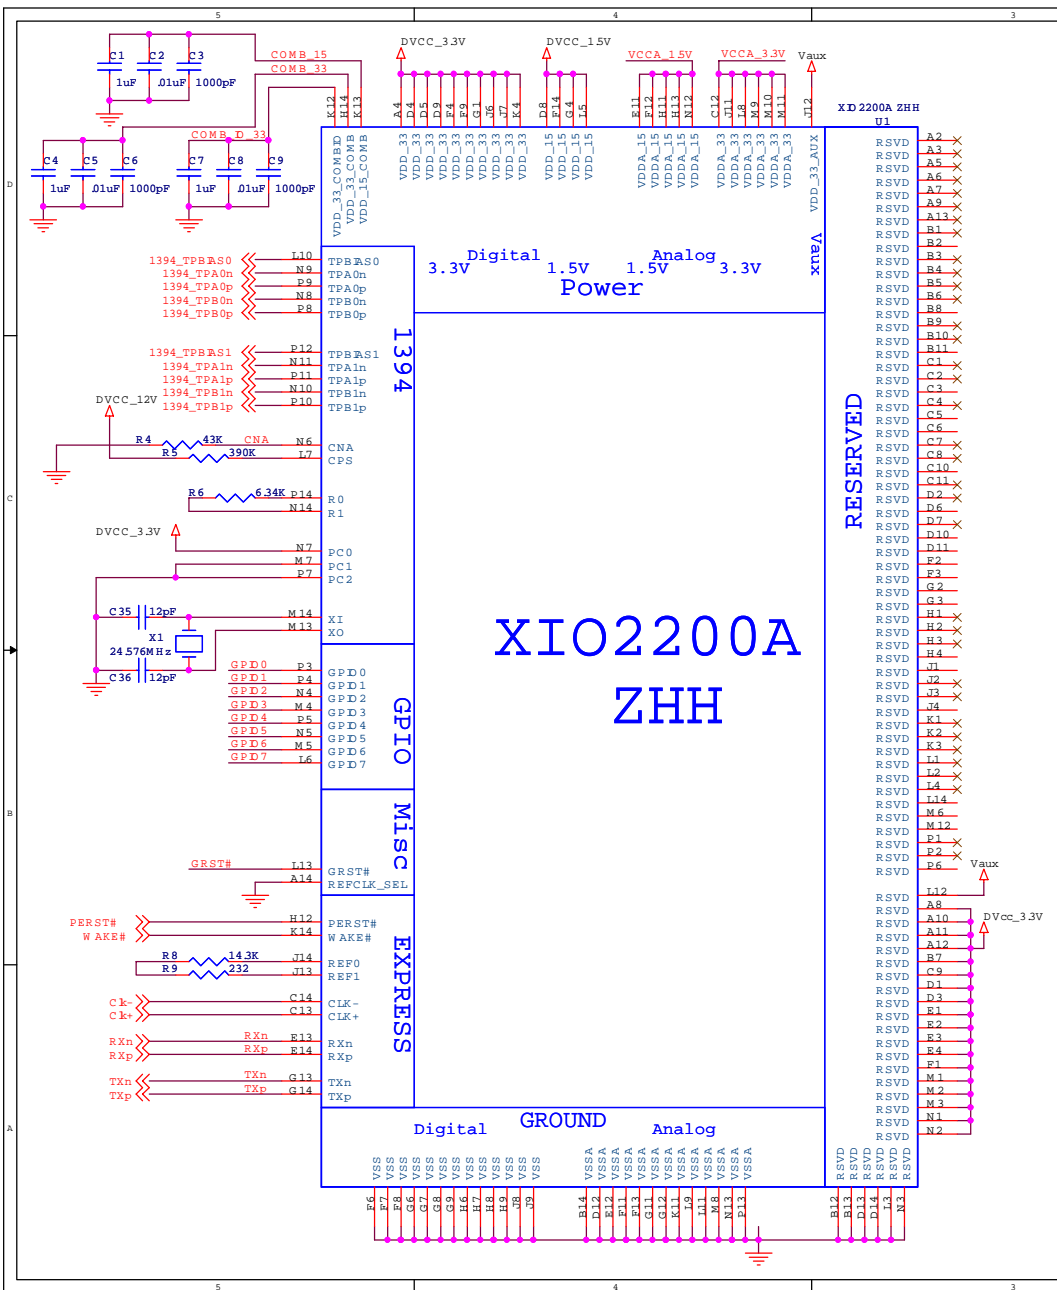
5 4 3

C1 C2 C3
1uF .01uF 1000pF

COMB_15
COMB_33

C4 C5 C6
1uF .01uF 1000pF

COMB_D_33

C7 C8 C9
1uF .01uF 1000pF

DVCC_3.3V
DVCC_1.5V
VCCA_1.5V
VCCA_3.3V
Vaux

K12 H14 K13
A4 D4 D5 D9 F4 F9 G1 J6 J7 K4
D8 F14 G4 L5
E11 F12 H11 H13 N12
C12 J11 L8 M9 M10 M11
J12

XIO2200A ZHH
U1

VDD_33_COMBIO
VDD_33_COMB
VDD_15_COMB
VDD_33 VDD_33 VDD_33 VDD_33 VDD_33 VDD_33 VDD_33 VDD_33 VDD_33 VDD_33
VDD_15 VDD_15 VDD_15 VDD_15
VDDA_15 VDDA_15 VDDA_15 VDDA_15 VDDA_15
VDDA_33 VDDA_33 VDDA_33 VDDA_33 VDDA_33 VDDA_33
VDD_33_AUX

Digital Analog
3.3V 1.5V 1.5V 3.3V
Power
Vaux

D

1394_TPBIAS0 L10 TPBIAS0
1394_TPA0n N9 TPA0n
1394_TPA0p P9 TPA0p
1394_TPB0n N8 TPB0n
1394_TPB0p P8 TPB0p

1394

1394_TPBIAS1 P12 TPBIAS1
1394_TPA1n N11 TPA1n
1394_TPA1p P11 TPA1p
1394_TPB1n N10 TPB1n
1394_TPB1p P10 TPB1p
DVCC_12V

R4 43K CNA N6 CNA
R5 390K L7 CPS

C

R6 6.34K P14 R0
N14 R1

DVCC_3.3V
N7 PC0
M7 PC1
P7 PC2

C35 12pF M14 XI
X1 M13 XO
24.576MHz
C36 12pF

XIO2200A
ZHH

GPIO0 P3 GPIO0
GPIO1 P4 GPIO1
GPIO2 N4 GPIO2
GPIO3 M4 GPIO3
GPIO4 P5 GPIO4
GPIO5 N5 GPIO5
GPIO6 M5 GPIO6
GPIO7 L6 GPIO7

GPIO

B

Misc

GRST# L13 GRST#
A14 REFCLK_SEL

PERST# H12 PERST#
WAKE# K14 WAKE#

EXPRESS

R8 14.3K J14 REF0
R9 232 J13 REF1

Clk- C14 CLK-
Clk+ C13 CLK+

RXn RXn E13 RXn
RXp RXp E14 RXp

TXn TXn G13 TXn
TXp TXp G14 TXp

A

RESERVED

RSVD A2
RSVD A3
RSVD A5
RSVD A6
RSVD A7
RSVD A9
RSVD A13
RSVD B1
RSVD B2
RSVD B3
RSVD B4
RSVD B5
RSVD B6
RSVD B8
RSVD B9
RSVD B10
RSVD B11
RSVD C1
RSVD C2
RSVD C3
RSVD C4
RSVD C5
RSVD C6
RSVD C7
RSVD C8
RSVD C10
RSVD C11
RSVD D2
RSVD D6
RSVD D7
RSVD D10
RSVD D11
RSVD F2
RSVD F3
RSVD G2
RSVD G3
RSVD H1
RSVD H2
RSVD H3
RSVD H4
RSVD J1
RSVD J2
RSVD J3
RSVD J4
RSVD K1
RSVD K2
RSVD K3
RSVD L1
RSVD L2
RSVD L4
RSVD L14
RSVD M6
RSVD M12
RSVD P1
RSVD P2
RSVD P6
Vaux
RSVD L12
RSVD A8
RSVD A10
RSVD A11
RSVD A12
RSVD B7
RSVD C9
RSVD D1
RSVD D3
RSVD E1
RSVD E2
RSVD E3
RSVD E4
RSVD F1
RSVD M1
RSVD M2
RSVD M3
RSVD N1
RSVD N2
DVcc_3.3V

GROUND
Digital Analog
VSS VSS VSS VSS VSS VSS VSS VSS VSS VSS VSS VSS VSS VSS
VSSA VSSA VSSA VSSA VSSA VSSA VSSA VSSA VSSA VSSA VSSA VSSA VSSA
RSVD RSVD RSVD RSVD RSVD RSVD
F6 F7 F8 G6 G7 G8 G9 H6 H7 H8 H9 J8 J9
B14 D12 E12 F11 F13 G11 G12 K11 L9 L11 M8 N13 P13
B12 B13 D13 D14 L3 N3

5 4 3